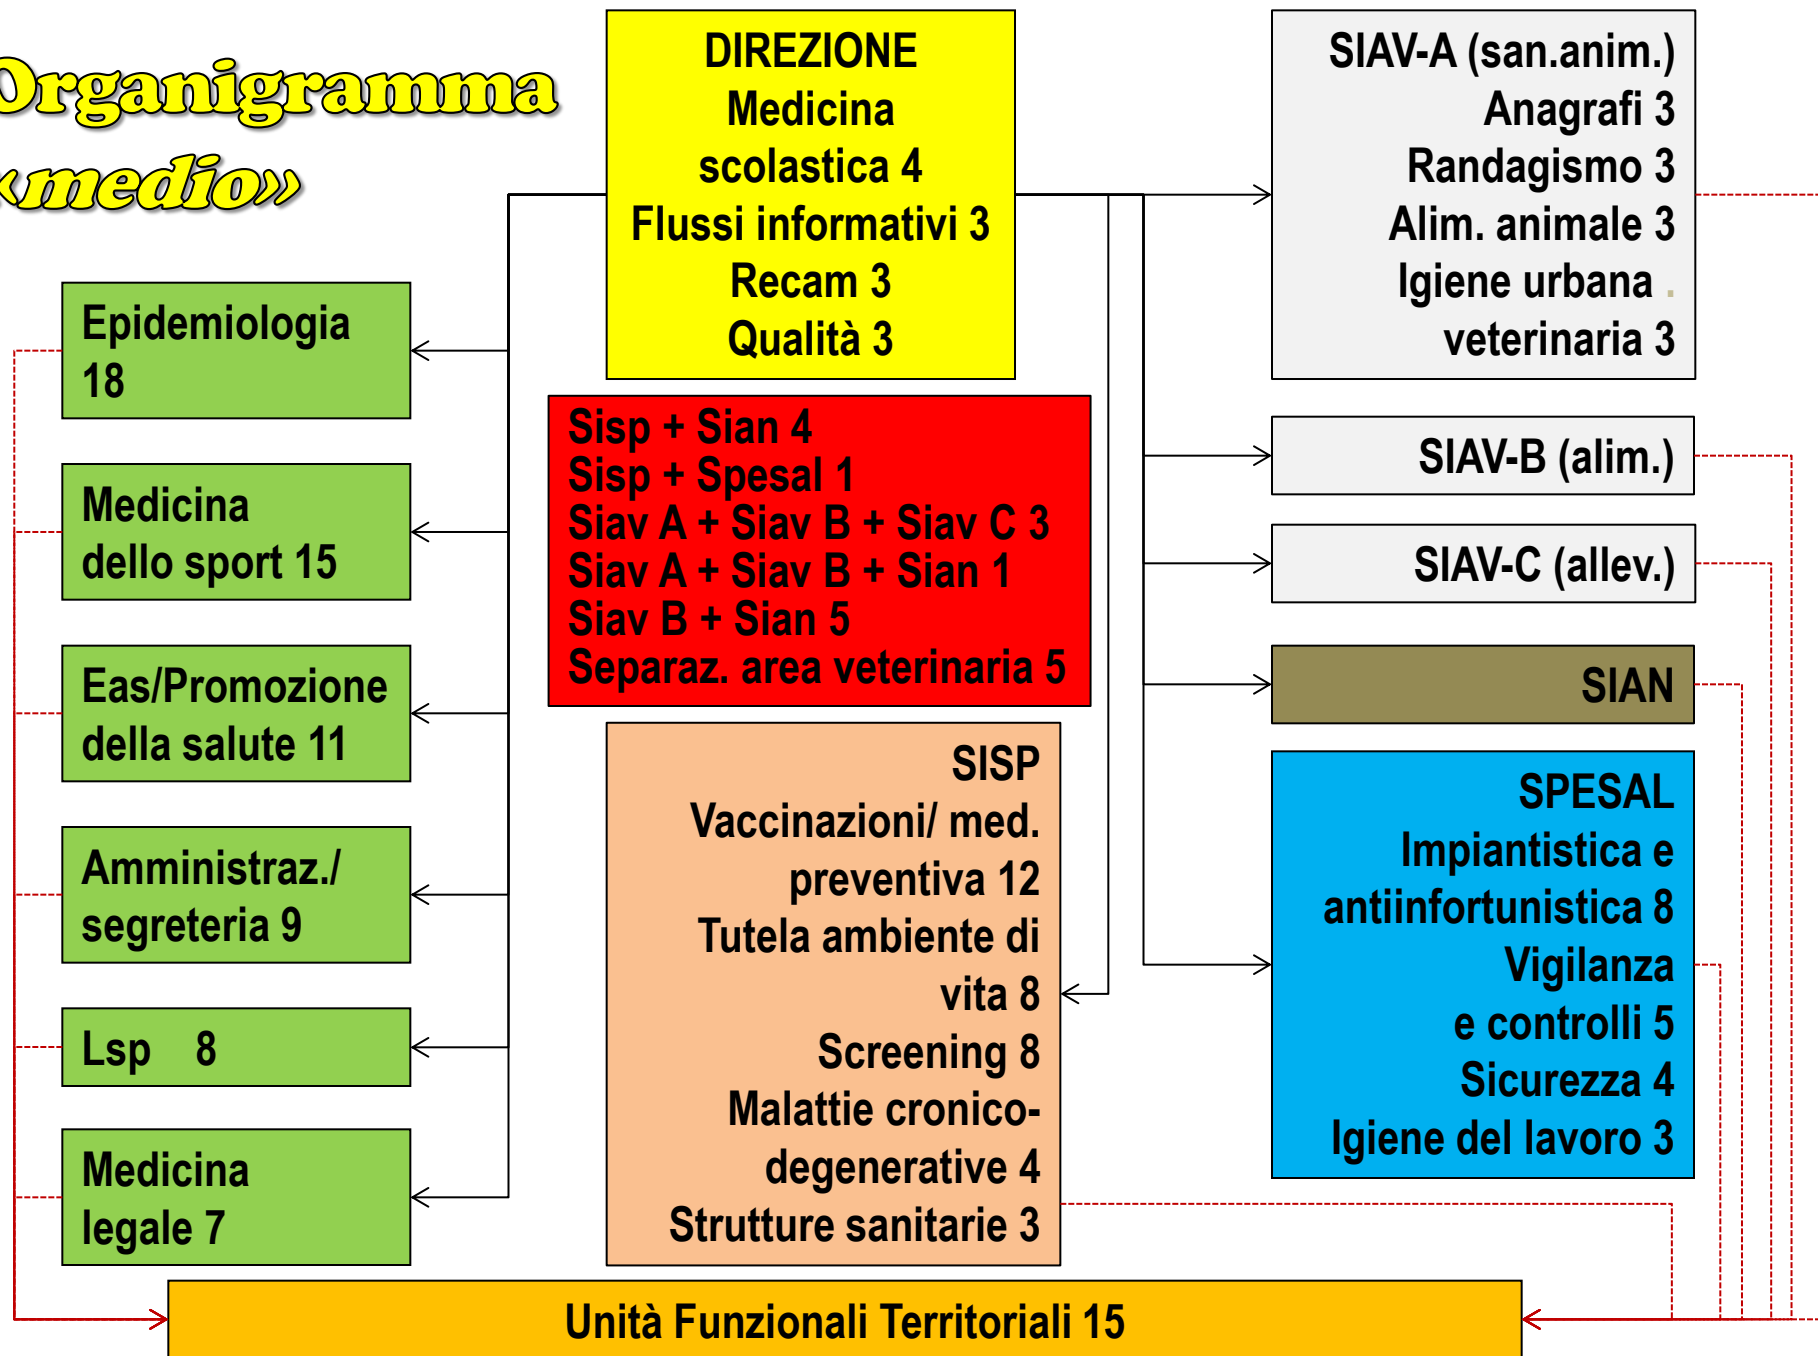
Organigramma «medio»

DIREZIONE
Medicina scolastica 4
Flussi informativi 3
Recam 3
Qualità 3

SIAV-A (san.anim.)
Anagrafi 3
Randagismo 3
Alim. animale 3
Igiene urbana veterinaria 3

Epidemiologia 18

Medicina dello sport 15

Eas/Promozione della salute 11

Amministraz./ segreteria 9

Lsp 8

Medicina legale 7

Sisp + Sian 4
Sisp + Spesal 1
Siav A + Siav B + Siav C 3
Siav A + Siav B + Sian 1
Siav B + Sian 5
Separaz. area veterinaria 5

SIAV-B (alim.)

SIAV-C (allev.)

SIAN

SISP
Vaccinazioni/ med. preventiva 12
Tutela ambiente di vita 8
Screening 8
Malattie cronico-degenerative 4
Strutture sanitarie 3

SPESAL
Impiantistica e antiinfortunistica 8
Vigilanza e controlli 5
Sicurezza 4
Igiene del lavoro 3

Unità Funzionali Territoriali 15